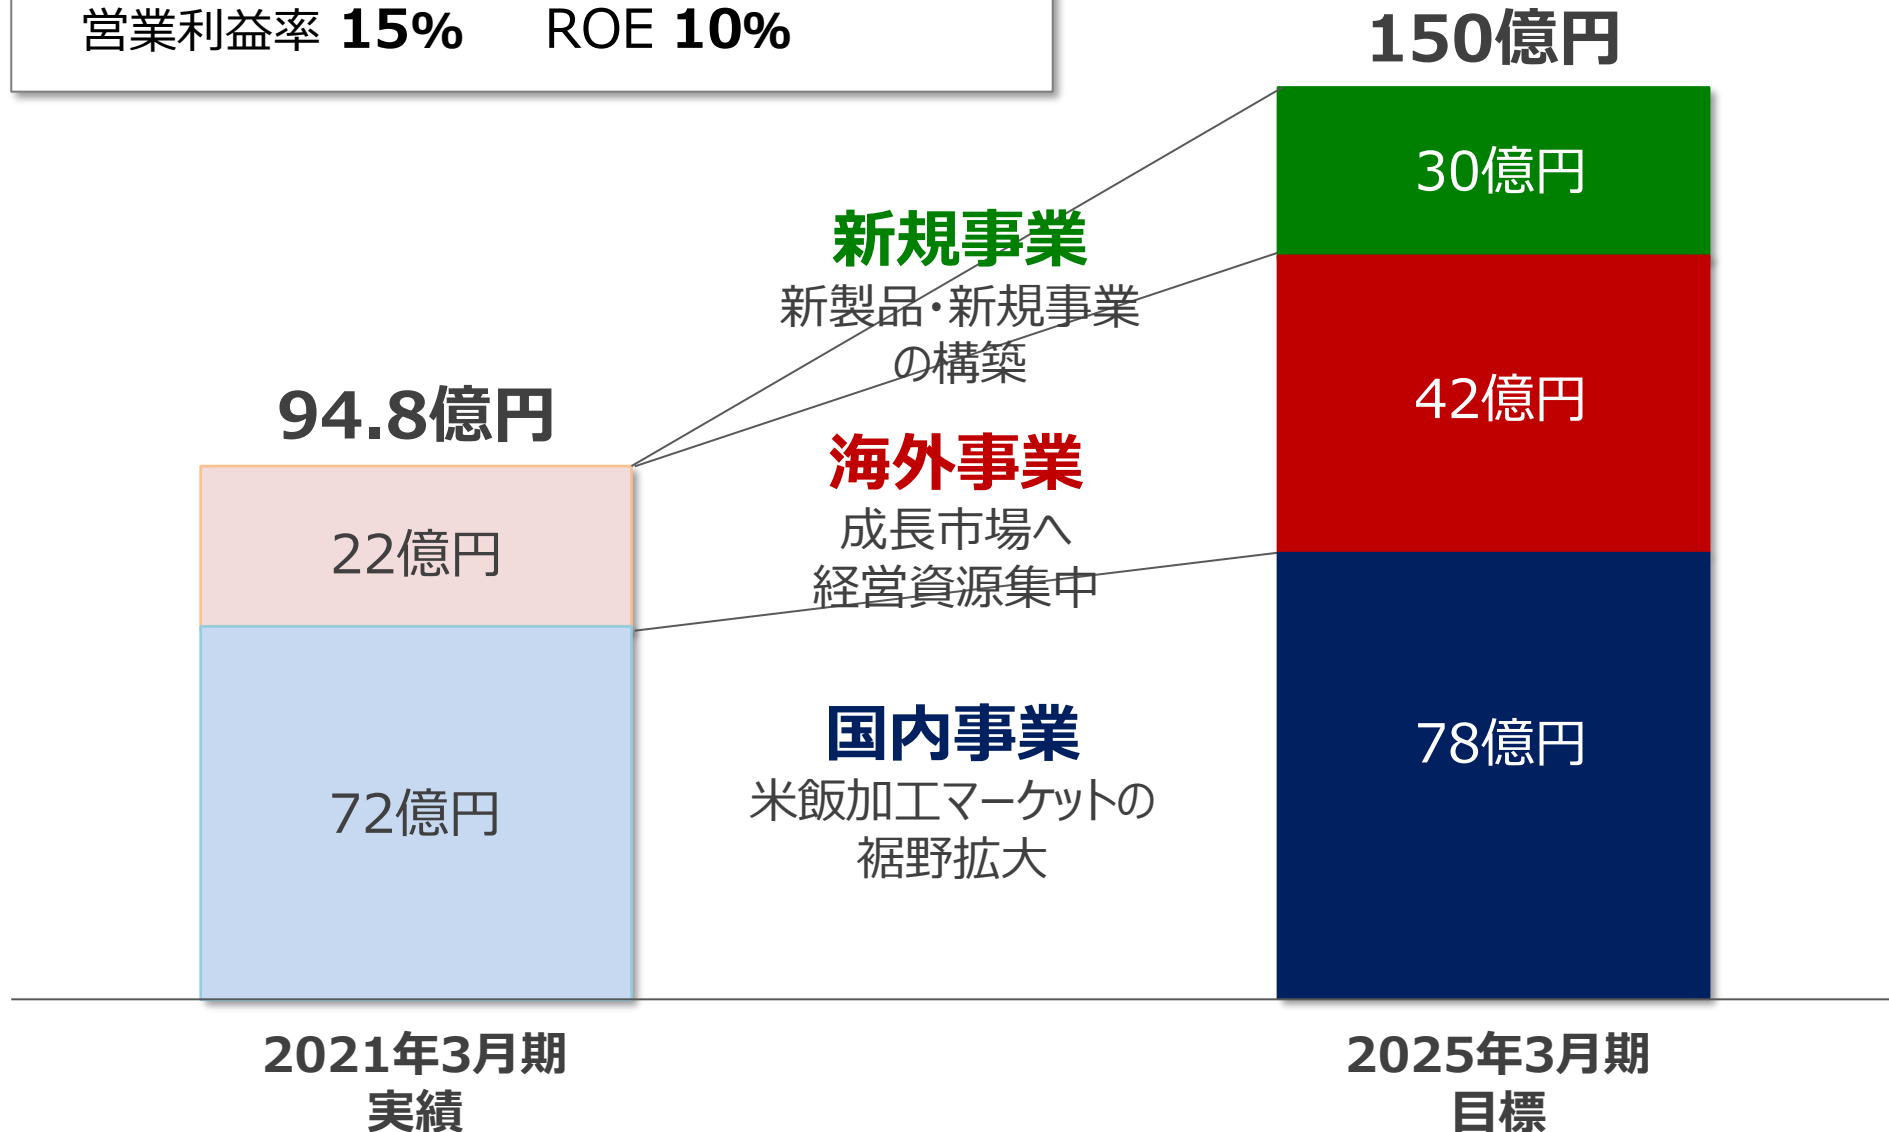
営業利益率 15%　ROE 10%

150億円

30億円

42億円

78億円

新規事業
新製品・新規事業の構築

94.8億円

22億円

72億円

海外事業
成長市場へ経営資源集中

国内事業
米飯加工マーケットの裾野拡大

2021年3月期
実績

2025年3月期
目標